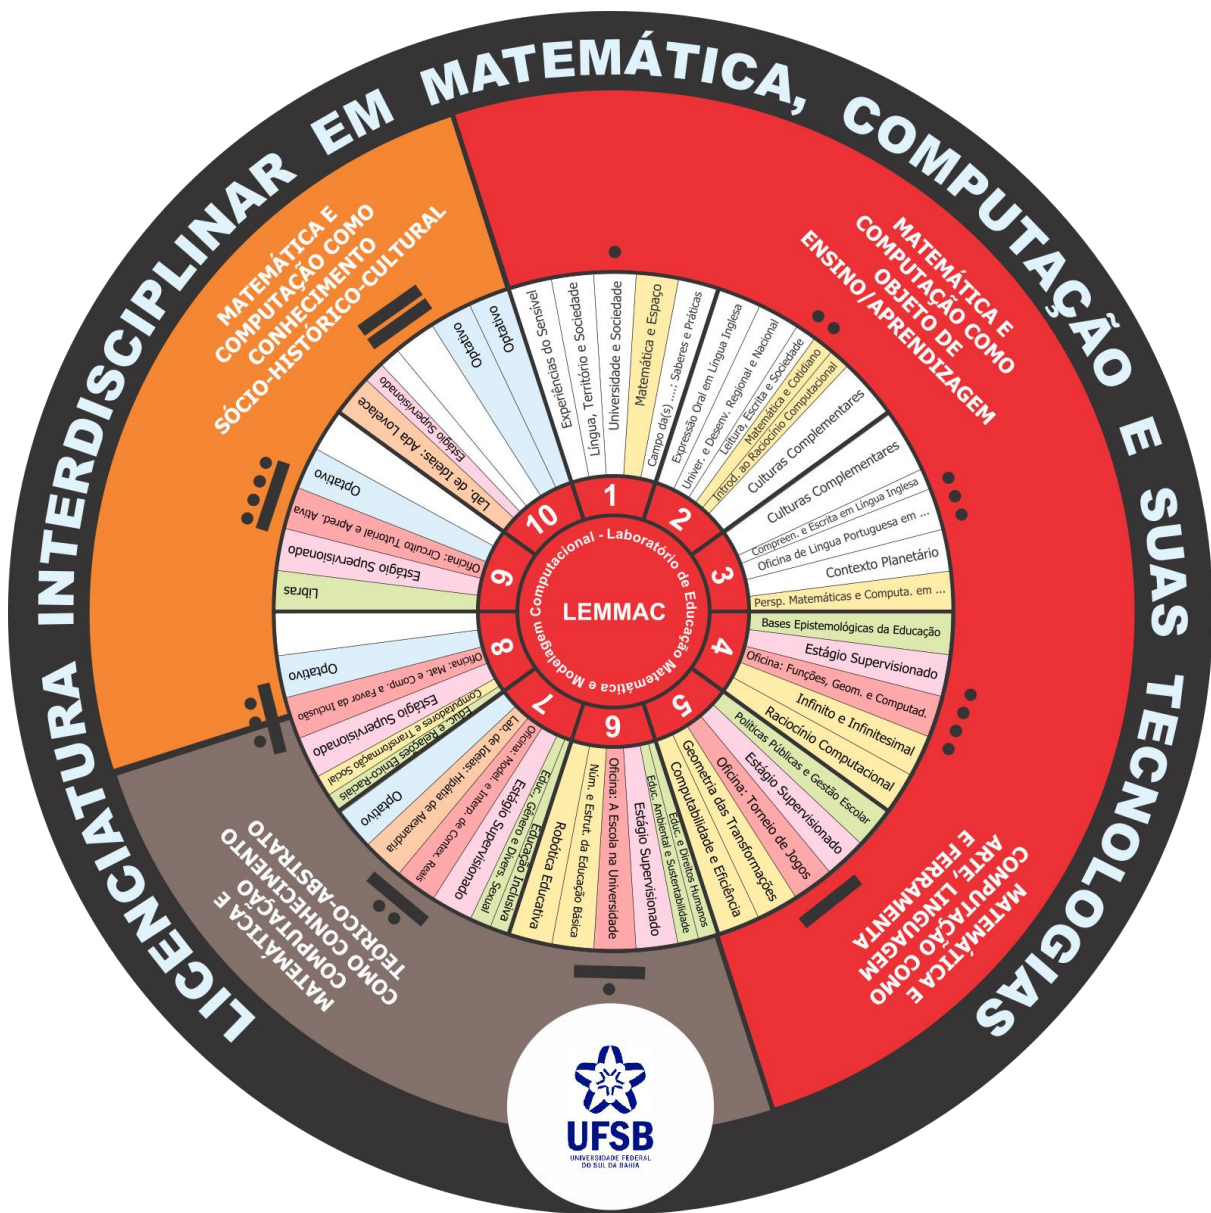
LICENCIATURA INTERDISCIPLINAR EM MATEMÁTICA, COMPUTAÇÃO E SUAS TECNOLOGIAS

MATEMÁTICA E COMPUTAÇÃO COMO CONHECIMENTO SÓCIO-HISTÓRICO-CULTURAL

MATEMÁTICA E COMPUTAÇÃO COMO OBJETO DE ENSINO/APRENDIZAGEM

MATEMÁTICA E COMPUTAÇÃO COMO ARTE, LINGUAGEM E FERRAMENTA

MATEMÁTICA E COMPUTAÇÃO COMO CONHECIMENTO TEÓRICO-ABSTRATO

LEMMAC

Laboratório de Educação Matemática e Modelagem Computacional

1
Experiências do Sensível
Língua, Território e Sociedade
Universidade e Sociedade
Matemática e Espaço

2
Campo da(s) ...: Saberes e Práticas
Expressão Oral em Língua Inglesa
Univer. e Desenv. Regional e Nacional
Leitura, Escrita e Sociedade
Matemática e Cotidiano
Introd. ao Raciocínio Computacional
Culturas Complementares

3
Culturas Complementares
Compreen. e Escrita em Língua Inglesa
Oficina de Língua Portuguesa em ...
Contexto Planetário
Persp. Matemáticas e Computa. em ...

4
Bases Epistemológicas da Educação
Estágio Supervisionado
Oficina: Funções, Geom. e Computad.
Infinito e Infinitesimal
Raciocínio Computacional

5
Políticas Públicas e Gestão Escolar
Estágio Supervisionado
Oficina: Torneio de Jogos
Geometria das Transformações
Computabilidade e Eficiência
Educ. e Direitos Humanos

6
Educ. Ambiental e Sustentabilidade
Estágio Supervisionado
Oficina: A Escola na Universidade
Núm. e Estrut. da Educação Básica
Robótica Educativa

7
Educação Inclusiva
Educ., Gênero e Divers. Sexual
Estágio Supervisionado
Oficina: Model. e Interp. de Contex. Reais
Lab. de Ideias: Hipátia de Alexandria
Optativo

8
Educ. e Relações Étnico-Raciais
Computadores e Transformação Social
Estágio Supervisionado
Oficina: Mat. e Comp. a Favor da Inclusão
Optativo

9
Libras
Estágio Supervisionado
Oficina: Circuito Tutorial e Apred. Ativa
Optativo

10
Lab. de Ideias: Ada Lovelace
Estágio Supervisionado
Optativo
Optativo

UFSB
UNIVERSIDADE FEDERAL DO SUL DA BAHIA